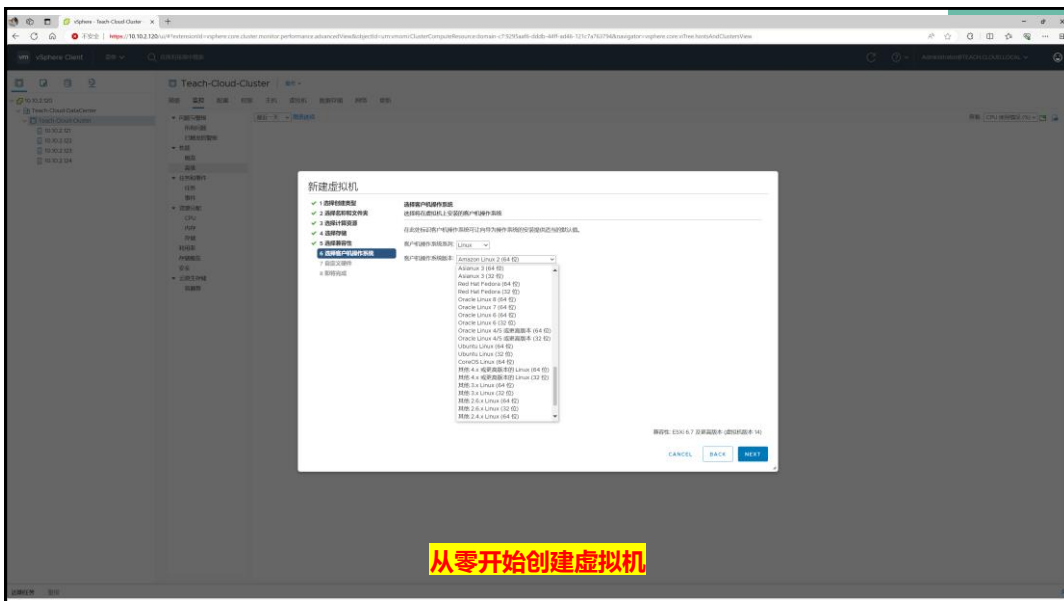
vSphere - Teach-Cloud-Cluster ×

不安全 | https://10.10.2.120/ui/#?extensionId=vsphere.core.cluster.monitor.performance.advancedView&objectId=urn:vmomi:ClusterComputeResource:domain-c7:9295aef6-dddb-44ff-ad46-121c7a763794&navigator=vsphere.core.viTree.hostsAndClustersView

vm vSphere Client

Teach-Cloud-Cluster

新建虚拟机

✓ 1 选择创建类型
✓ 2 选择名称和文件夹
✓ 3 选择计算资源
✓ 4 选择存储
✓ 5 选择兼容性
6 选择客户机操作系统
7 自定义硬件
8 即将完成

选择客户机操作系统
选择将在虚拟机上安装的客户机操作系统

在此处标识客户机操作系统可让向导为操作系统的安装提供适当的默认值。

客户机操作系统系列: Linux

客户机操作系统版本: Amazon Linux 2 (64 位)

Asianux 3 (64 位)
Asianux 3 (32 位)
Red Hat Fedora (64 位)
Red Hat Fedora (32 位)
Oracle Linux 8 (64 位)
Oracle Linux 7 (64 位)
Oracle Linux 6 (64 位)
Oracle Linux 6 (32 位)
Oracle Linux 4/5 或更高版本 (64 位)
Oracle Linux 4/5 或更高版本 (32 位)
Ubuntu Linux (64 位)
Ubuntu Linux (32 位)
CoreOS Linux (64 位)
其他 4.x 或更高版本的 Linux (64 位)
其他 4.x 或更高版本的 Linux (32 位)
其他 3.x Linux (64 位)
其他 3.x Linux (32 位)
其他 2.6.x Linux (64 位)
其他 2.6.x Linux (32 位)
其他 2.4.x Linux (64 位)

兼容性: ESXi 6.7 及更高版本 (虚拟机版本 14)

CANCEL BACK NEXT

从零开始创建虚拟机